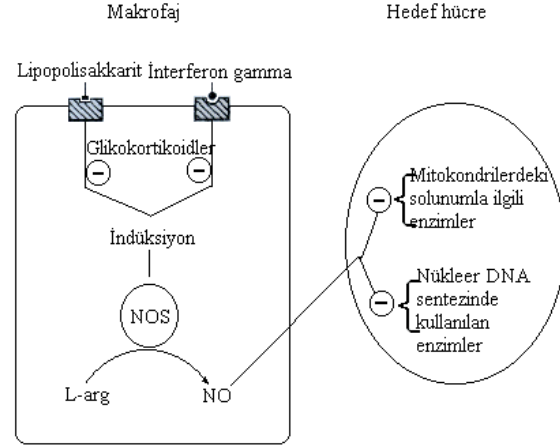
Makrofaj

Hedef hücre

Lipopolisakkarit İnterferon gamma

Glikokortikoidler

–

–

İndüksiyon

NOS

L-arg

NO

–

Mitokondrilerdeki solunumla ilgili enzimler

–

Nükleer DNA sentezinde kullanılan enzimler